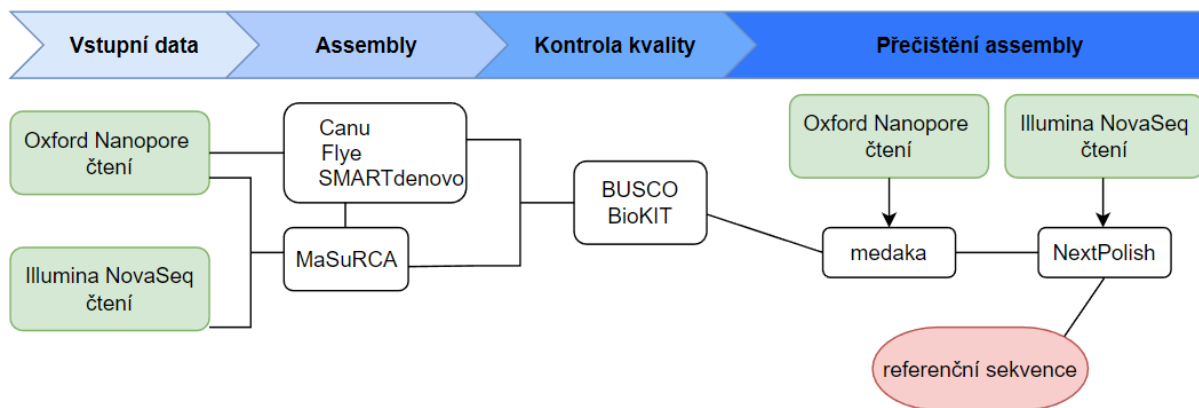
Vstupní data

Assembly

Kontrola kvality

Přečištění assembly

Oxford Nanopore čtení

Illumina NovaSeq čtení

Canu
Flye
SMARTdenovo

MaSuRCA

BUSCO
BioKIT

Oxford Nanopore čtení

Illumina NovaSeq čtení

medaka

NextPolish

referenční sekvence